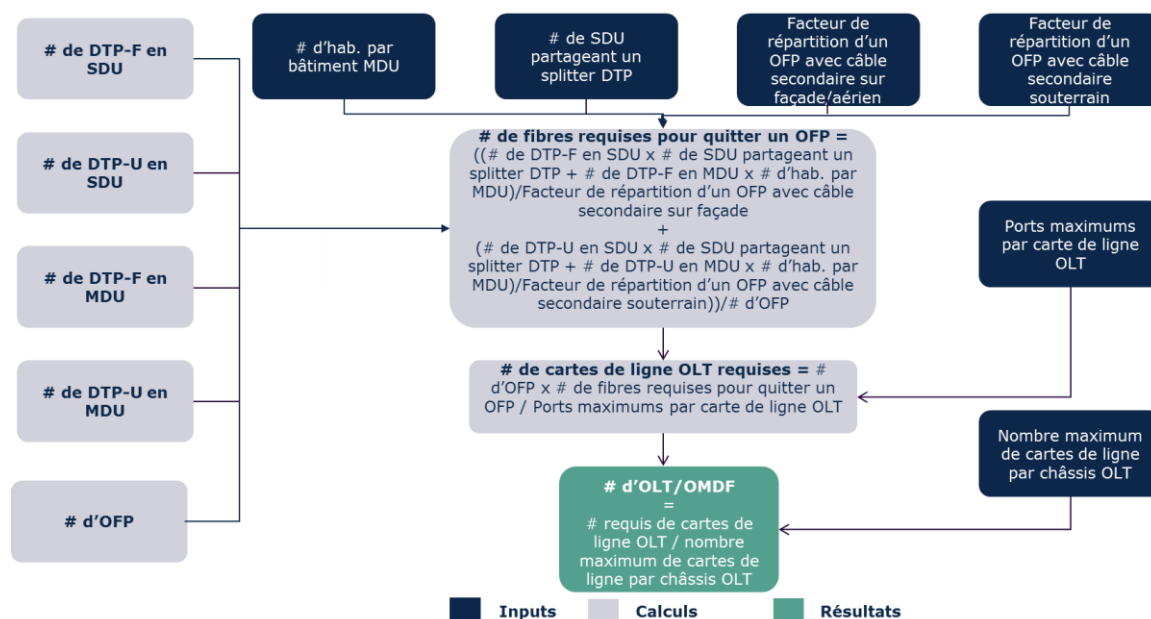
# de DTP-F en SDU

# de DTP-U en SDU

# de DTP-F en MDU

# de DTP-U en MDU

# d'OFP

# d'hab. par bâtiment MDU

# de SDU partageant un splitter DTP

Facteur de répartition d'un OFP avec câble secondaire sur façade/aérien

Facteur de répartition d'un OFP avec câble secondaire souterrain

# de fibres requises pour quitter un OFP = ((# de DTP-F en SDU x # de SDU partageant un splitter DTP + # de DTP-F en MDU x # d'hab. par MDU)/Facteur de répartition d'un OFP avec câble secondaire sur façade + (# de DTP-U en SDU x # de SDU partageant un splitter DTP + # de DTP-U en MDU x # d'hab. par MDU)/Facteur de répartition d'un OFP avec câble secondaire souterrain))/# d'OFP

Ports maximums par carte de ligne OLT

# de cartes de ligne OLT requises = # d'OFP x # de fibres requises pour quitter un OFP / Ports maximums par carte de ligne OLT

Nombre maximum de cartes de ligne par châssis OLT

# d'OLT/OMDF = # requis de cartes de ligne OLT / nombre maximum de cartes de ligne par châssis OLT

Inputs Calculs Résultats